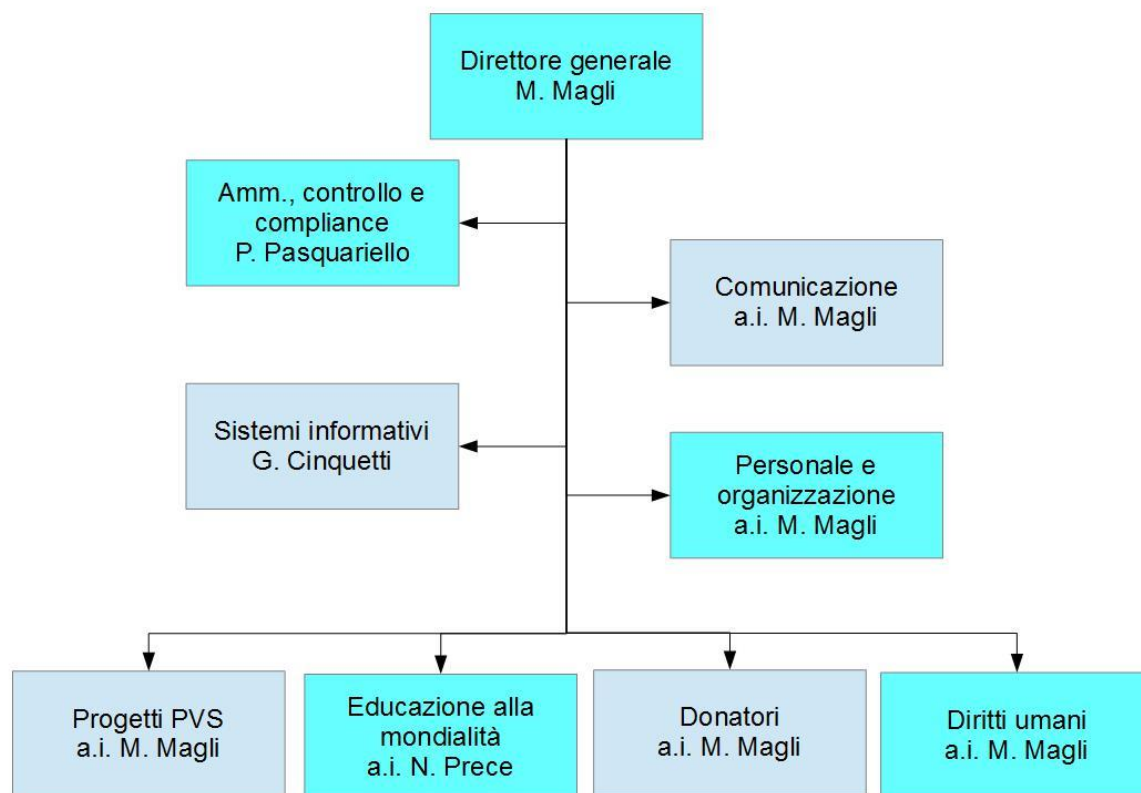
Direttore generale
M. Magli

Amm., controllo e compliance
P. Pasquariello

Comunicazione
a.i. M. Magli

Sistemi informativi
G. Cinquetti

Personale e organizzazione
a.i. M. Magli

Progetti PVS
a.i. M. Magli

Educazione alla mondialità
a.i. N. Prece

Donatori
a.i. M. Magli

Diritti umani
a.i. M. Magli